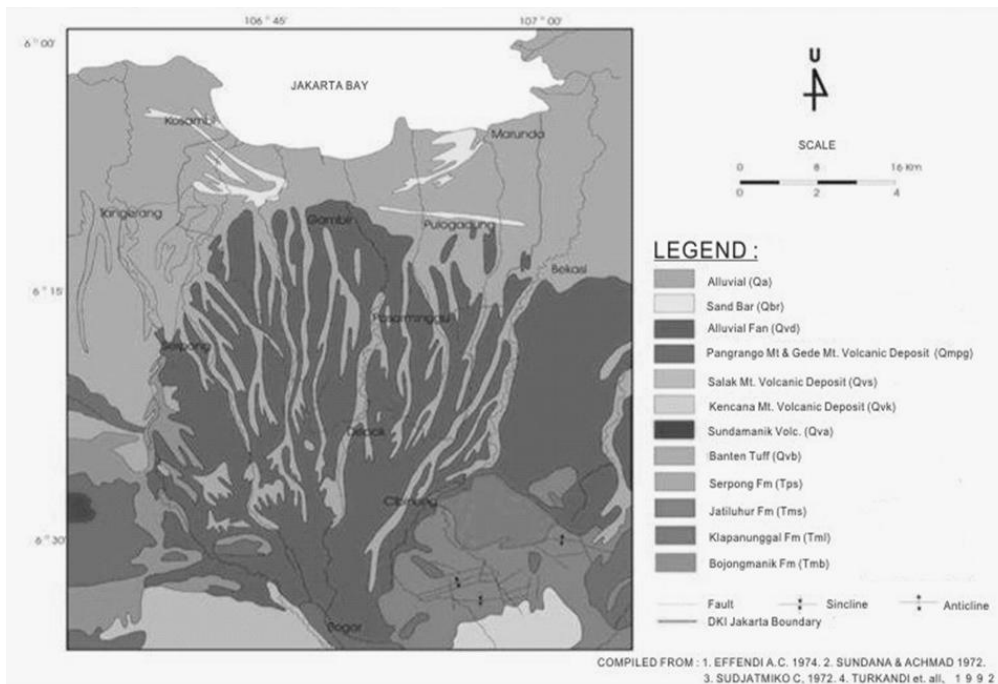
106 ° 45'
107 ° 00'
6 ° 00'
6 ° 15'
6 ° 30'

JAKARTA BAY

Kosambi
Marunda
Tangerang
Gambir
Pulogadung
Bekasi
Pasarminggu
Serpong
Depok
Cibinong
Bogor

U

SCALE
0 8 16 Km
0 2 4

LEGEND :

Alluvial (Qa)
Sand Bar (Qbr)
Alluvial Fan (Qvd)
Pangrango Mt & Gede Mt. Volcanic Deposit (Qmpg)
Salak Mt. Volcanic Deposit (Qvs)
Kencana Mt. Volcanic Deposit (Qvk)
Sundamanik Volc. (Qva)
Banten Tuff (Qvb)
Serpong Fm (Tps)
Jatiluhur Fm (Tms)
Klapanunggal Fm (Tml)
Bojongmanik Fm (Tmb)

Fault
Sincline
Anticline
DKI Jakarta Boundary

COMPILED FROM : 1. EFFENDI A.C. 1974. 2. SUNDANA & ACHMAD 1972. 3. SUDJATMIKO C, 1972. 4. TURKANDI et. all, 1 9 9 2